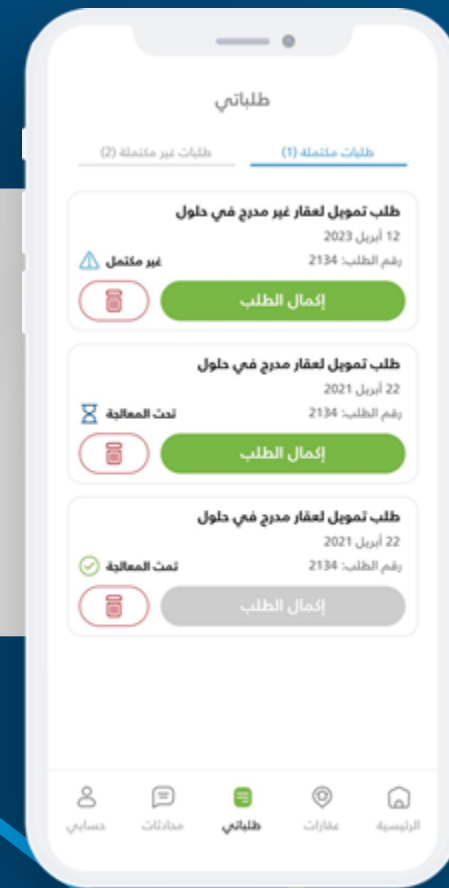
طلباتي

طلبات مكتملة (1)

طلبات غير مكتملة (2)

طلب تمويل لعقار غير مدرج في حلول

12 أبريل 2023

رقم الطلب: 2134

غير مكتمل

إكمال الطلب

طلب تمويل لعقار مدرج في حلول

22 أبريل 2021

رقم الطلب: 2134

تحت المعالجة

إكمال الطلب

طلب تمويل لعقار مدرج في حلول

22 أبريل 2021

رقم الطلب: 2134

تمت المعالجة

إكمال الطلب

الرئيسية

عقارات

طلباتي

محادثات

حسابي